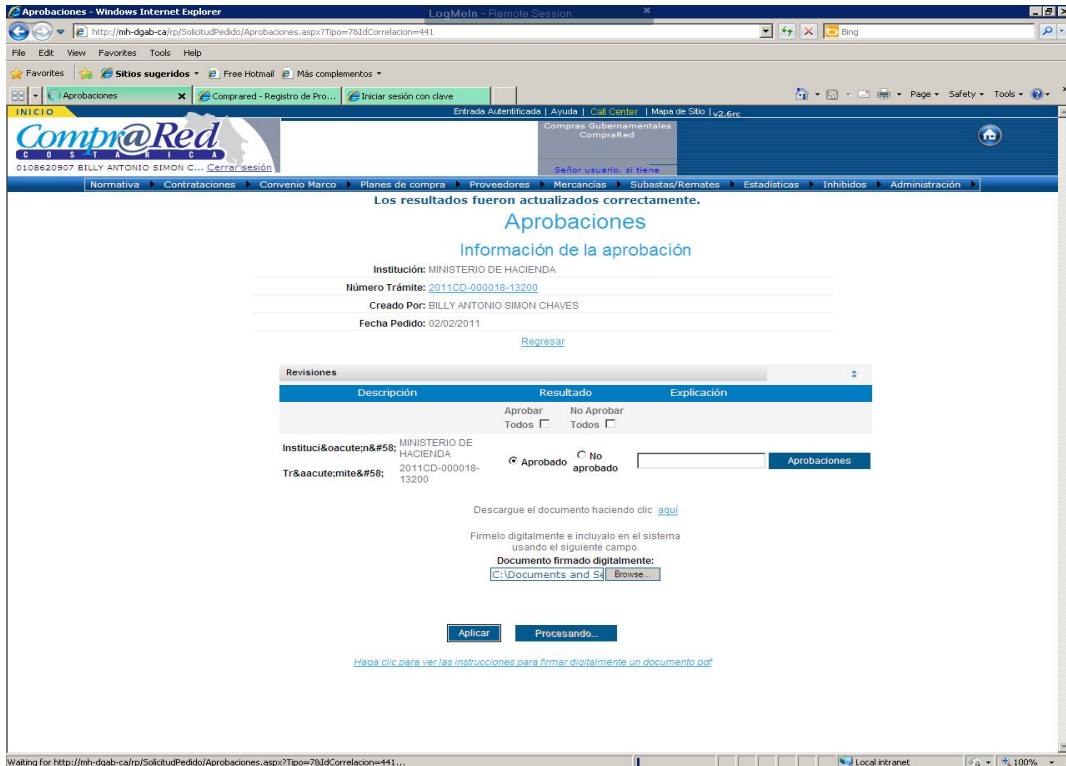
Aprobaciones - Windows Internet Explorer
LogMeIn - Remote Session
http://mh-dgab-ca/rp/SolicitudPedido/Aprobaciones.aspx?Tipo=7&IdCorrelacion=441
Bing
File Edit View Favorites Tools Help
Favorites Sitios sugeridos Free Hotmail Más complementos
Aprobaciones Comprared - Registro de Pro... Iniciar sesión con clave
Page Safety Tools
INICIO
Entrada Autentificada | Ayuda | Call Center | Mapa de Sitio | v2.6rc
Compr@Red
COSTA RICA
0108620907 BILLY ANTONIO SIMON C... Cerrar sesión
Compras Gubernamentales CompraRed
Señor usuario, si tiene
Normativa Contrataciones Convenio Marco Planes de compra Proveedores Mercancias Subastas/Remates Estadísticas Inhibidos Administración
Los resultados fueron actualizados correctamente.
Aprobaciones
Información de la aprobación
Institución: MINISTERIO DE HACIENDA
Número Trámite: 2011CD-000018-13200
Creado Por: BILLY ANTONIO SIMON CHAVES
Fecha Pedido: 02/02/2011
Regresar
Revisiones

| Descripción | | Resultado | | Explicación | |
|---|---|---|---|---|---|
| | | Aprobar Todos | No Aprobar Todos | | |
| Instituci&oacute;n&#58; Tr&aacute;mite&#58; | MINISTERIO DE HACIENDA 2011CD-000018-13200 | Aprobado | No aprobado | | Aprobaciones |

Descargue el documento haciendo clic aquí
Firmelo digitalmente e incluyalo en el sistema usando el siguiente campo.
Documento firmado digitalmente:
C:\Documents and S Browse...
Aplicar Procesando...
Haga clic para ver las instrucciones para firmar digitalmente un documento pdf
Waiting for http://mh-dgab-ca/rp/SolicitudPedido/Aprobaciones.aspx?Tipo=7&IdCorrelacion=441...
Local intranet 100%